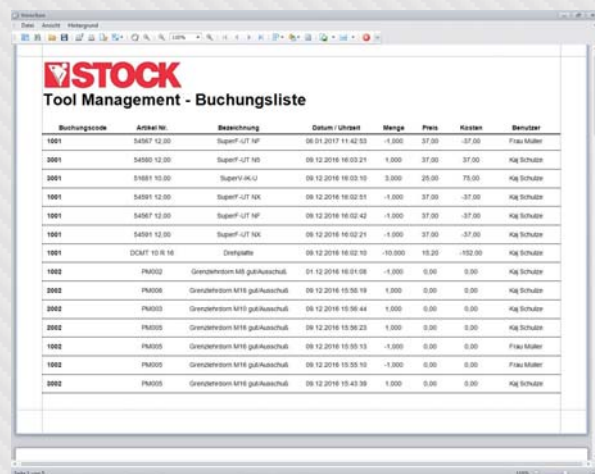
Vorschau
Datei Ansicht Hintergrund

STOCK
Tool Management - Buchungsliste

| Buchungscode | Artikel Nr. | Bezeichnung | Datum / Uhrzeit | Menge | Preis | Kosten | Benutzer |
|---|---|---|---|---|---|---|---|
| 1001 | 54567 12.00 | SuperF-UT NF | 06.01.2017 11:42:53 | -1,000 | 37,00 | -37,00 | Frau Müller |
| 3001 | 54580 12.00 | SuperF-UT NS | 09.12.2016 16:03:21 | 1,000 | 37,00 | 37,00 | Kaj Schulze |
| 3001 | 51681 10.00 | SuperV-K-U | 09.12.2016 16:03:10 | 3,000 | 25,00 | 75,00 | Kaj Schulze |
| 1001 | 54591 12.00 | SuperF-UT NX | 09.12.2016 16:02:51 | -1,000 | 37,00 | -37,00 | Kaj Schulze |
| 1001 | 54567 12.00 | SuperF-UT NF | 09.12.2016 16:02:42 | -1,000 | 37,00 | -37,00 | Kaj Schulze |
| 1001 | 54591 12.00 | SuperF-UT NX | 09.12.2016 16:02:21 | -1,000 | 37,00 | -37,00 | Kaj Schulze |
| 1001 | DCMT 10 R 16 | Drehplatte | 09.12.2016 16:02:10 | -10,000 | 15,20 | -152,00 | Kaj Schulze |
| 1002 | PM002 | Grenzlehrdorn M8 gut/Ausschuß | 01.12.2016 16:01:08 | -1,000 | 0,00 | 0,00 | Kaj Schulze |
| 2002 | PM006 | Grenzlehrdorn M16 gut/Ausschuß | 09.12.2016 15:56:19 | 1,000 | 0,00 | 0,00 | Kaj Schulze |
| 2002 | PM003 | Grenzlehrdorn M10 gut/Ausschuß | 09.12.2016 15:56:44 | 1,000 | 0,00 | 0,00 | Kaj Schulze |
| 2002 | PM005 | Grenzlehrdorn M16 gut/Ausschuß | 09.12.2016 15:56:23 | 1,000 | 0,00 | 0,00 | Kaj Schulze |
| 1002 | PM005 | Grenzlehrdorn M16 gut/Ausschuß | 09.12.2016 15:55:13 | -1,000 | 0,00 | 0,00 | Frau Müller |
| 1002 | PM005 | Grenzlehrdorn M16 gut/Ausschuß | 09.12.2016 15:55:10 | -1,000 | 0,00 | 0,00 | Frau Müller |
| 2002 | PM005 | Grenzlehrdorn M16 gut/Ausschuß | 09.12.2016 15:43:39 | 1,000 | 0,00 | 0,00 | Kaj Schulze |